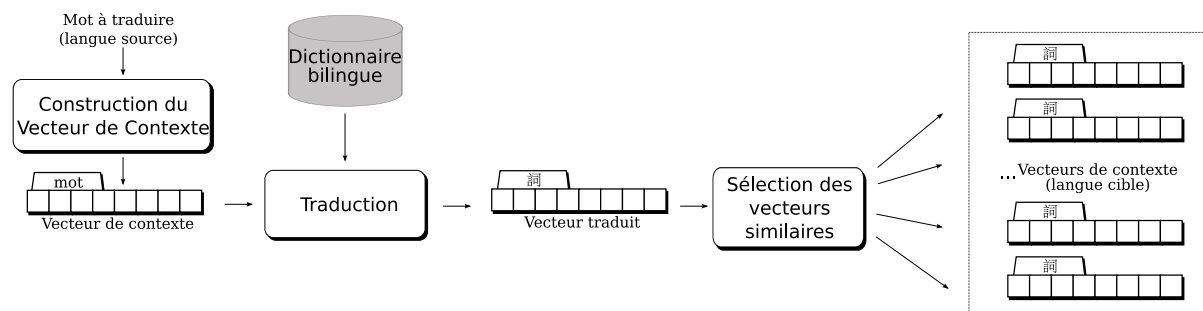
Mot à traduire
(langue source)

Construction du Vecteur de Contexte

mot

Vecteur de contexte

Dictionnaire bilingue

Traduction

詞

Vecteur traduit

Sélection des vecteurs similaires

詞

詞

...Vecteurs de contexte
(langue cible)

詞

詞